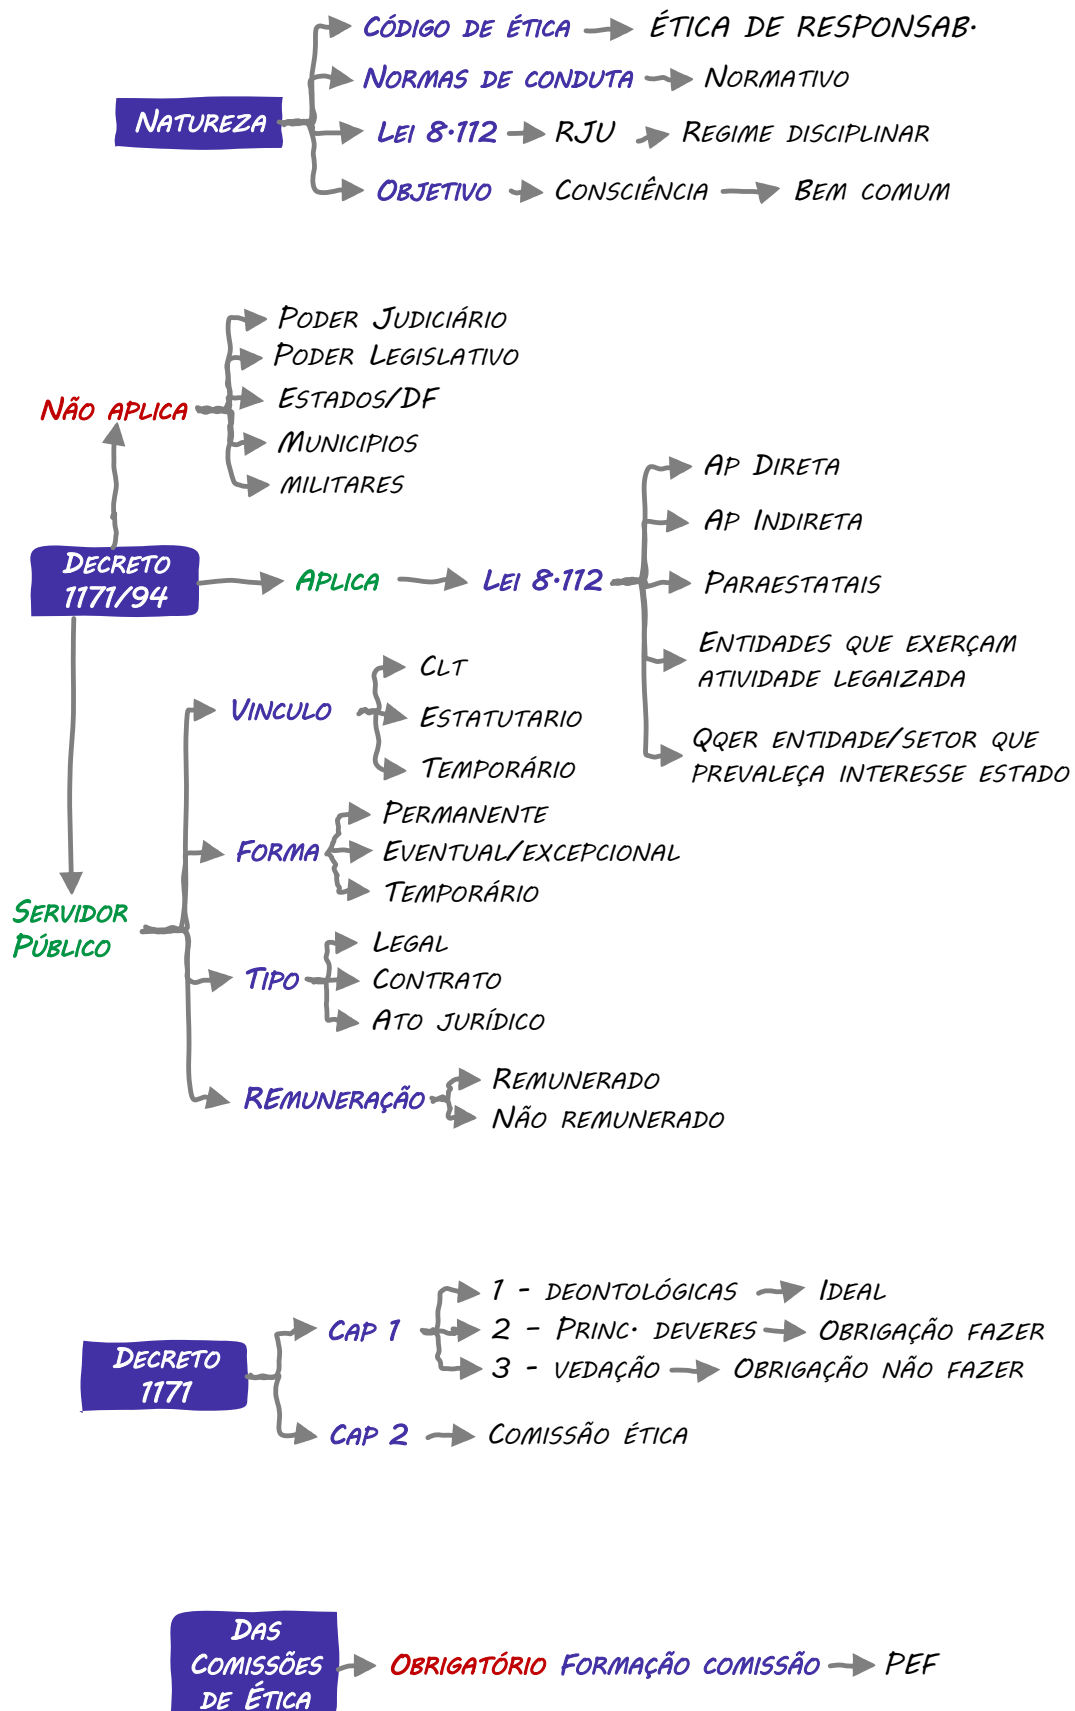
Natureza

Código de ética → Ética de responsab.
Normas de conduta → Normativo
Lei 8.112 → RJU → Regime disciplinar
Objetivo → Consciência → Bem comum

Não aplica
Poder Judiciário
Poder Legislativo
Estados/DF
Municipios
militares

Decreto 1171/94

Aplica → Lei 8.112
Ap Direta
Ap Indireta
Paraestatais
Entidades que exerçam atividade legaizada
Qqer entidade/setor que prevaleça interesse estado

Servidor Público

Vinculo
Clt
Estatutario
Temporário

Forma
Permanente
Eventual/excepcional
Temporário

Tipo
Legal
Contrato
Ato jurídico

REmuneração
Remunerado
Não remunerado

Decreto 1171

Cap 1
1 - deontológicas → Ideal
2 - Princ. deveres → Obrigação fazer
3 - vedação → Obrigação não fazer

Cap 2 → Comissão ética

Das Comissões de Ética → Obrigatório Formação comissão → PEF